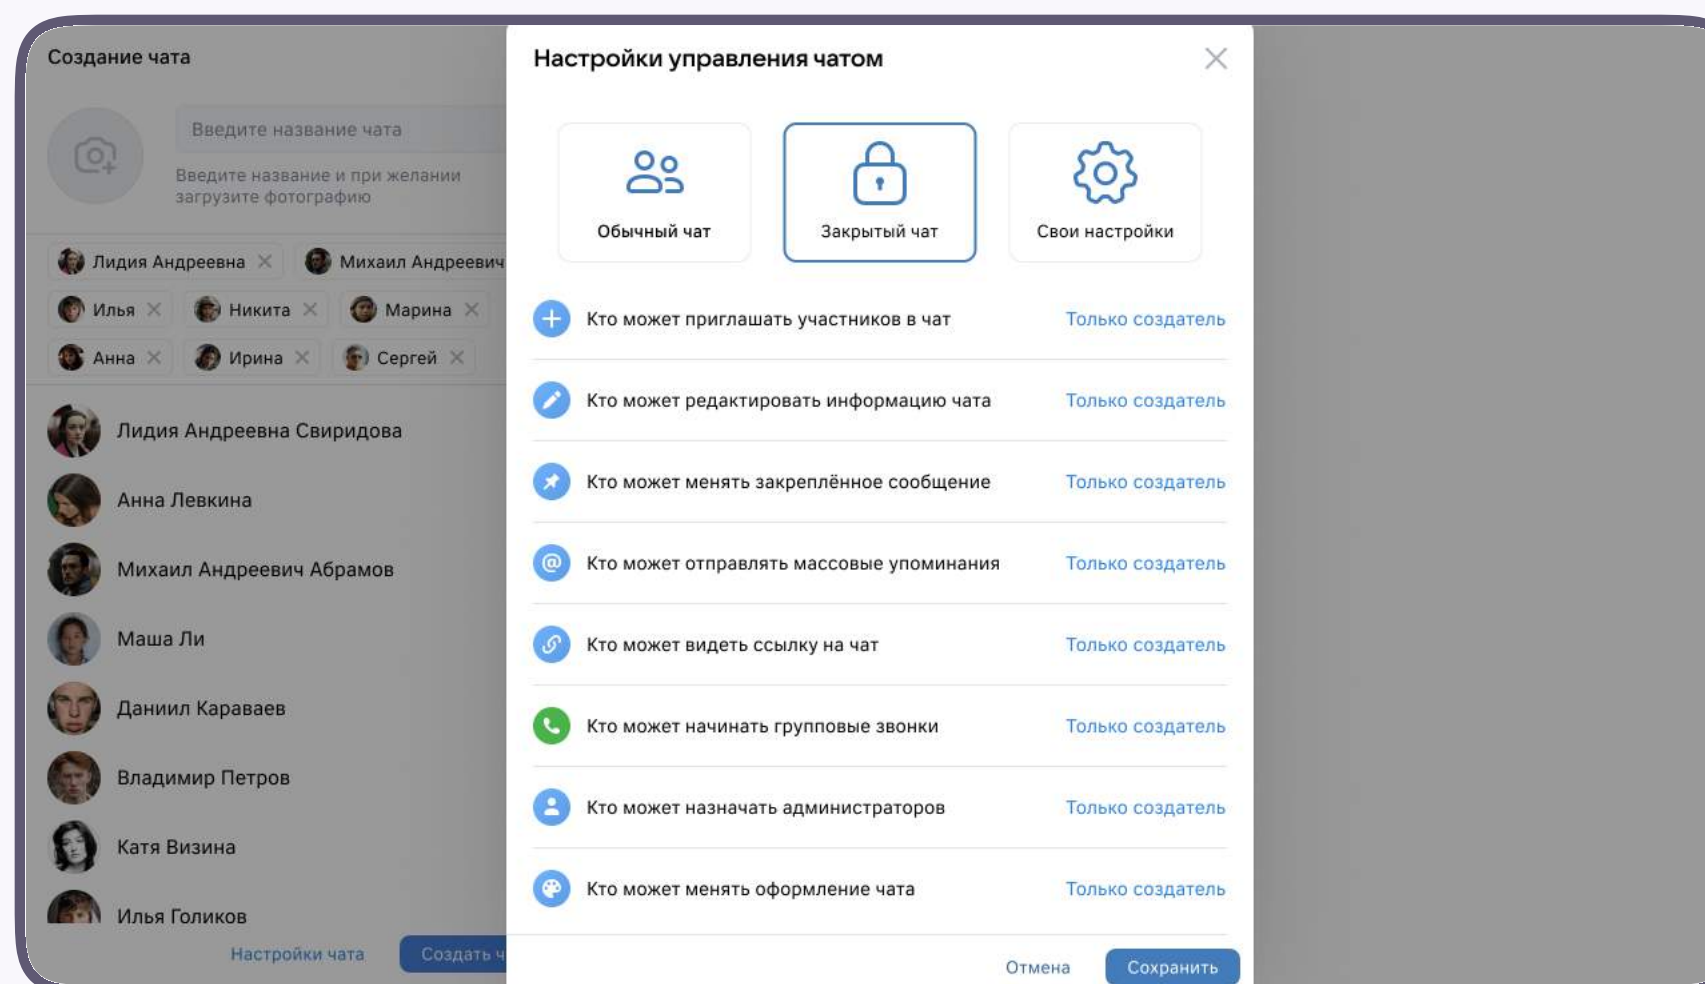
Создание чата

Введите название чата

Введите название и при желании загрузите фотографию

Лидия Андреевна ×
Михаил Андреевич
Илья ×
Никита ×
Марина ×
Анна ×
Ирина ×
Сергей ×

Лидия Андреевна Свиридова
Анна Левкина
Михаил Андреевич Абрамов
Маша Ли
Даниил Караваев
Владимир Петров
Катя Визина
Илья Голиков

Настройки чата
Создать ч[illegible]

Настройки управления чатом

Обычный чат
Закрытый чат
Свои настройки

| | |
|---|---|
| Кто может приглашать участников в чат | Только создатель |
| Кто может редактировать информацию чата | Только создатель |
| Кто может менять закреплённое сообщение | Только создатель |
| Кто может отправлять массовые упоминания | Только создатель |
| Кто может видеть ссылку на чат | Только создатель |
| Кто может начинать групповые звонки | Только создатель |
| Кто может назначать администраторов | Только создатель |
| Кто может менять оформление чата | Только создатель |

Отмена
Сохранить